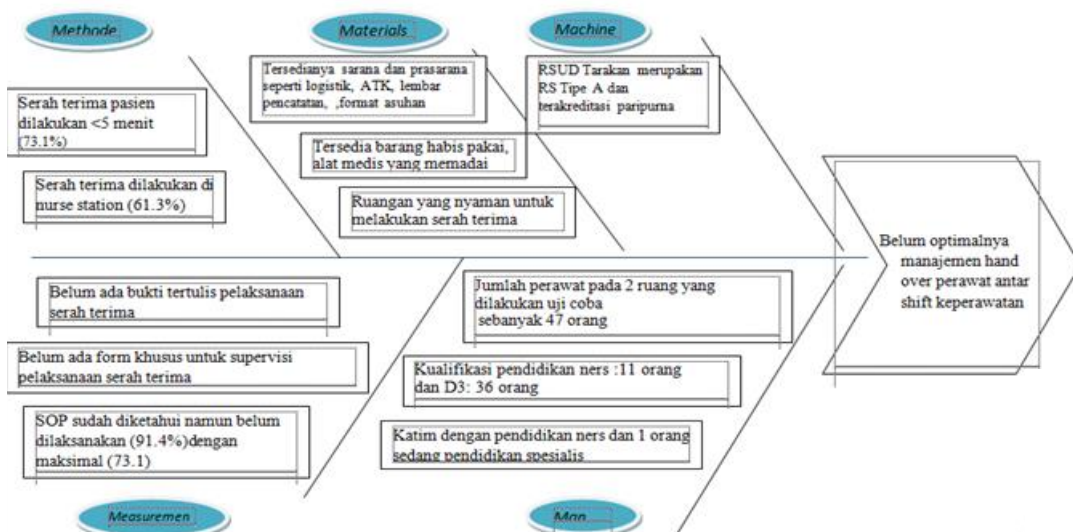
Methode

Materials

Machine

Serah terima pasien dilakukan <5 menit (73.1%)

Serah terima dilakukan di nurse station (61.3%)

Tersedianya sarana dan prasarana seperti logistik, ATK, lembar pencatatan, ,format asuhan

Tersedia barang habis pakai, alat medis yang memadai

Ruangan yang nyaman untuk melakukan serah terima

RSUD Tarakan merupakan RS Tipe A dan terakreditasi paripurna

Belum optimalnya manajemen hand over perawat antar shift keperawatan

Belum ada bukti tertulis pelaksanaan serah terima

Belum ada form khusus untuk supervisi pelaksanaan serah terima

SOP sudah diketahui namun belum dilaksanakan (91.4%)dengan maksimal (73.1)

Jumlah perawat pada 2 ruang yang dilakukan uji coba sebanyak 47 orang

Kualifikasi pendidikan ners :11 orang dan D3: 36 orang

Katim dengan pendidikan ners dan 1 orang sedang pendidikan spesialis

Measuremen

Man